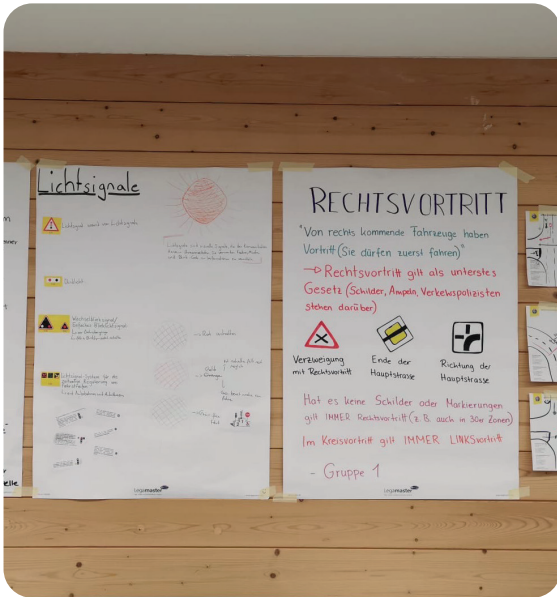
Lichtsignale

Lichtsignal warnt vor Lichtsignale

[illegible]

Wechselblinksignal/ Gelbes Blinklicht

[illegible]

legamaster

RECHTSVORTRITT

"Von rechts kommende Fahrzeuge haben Vortritt (Sie dürfen zuerst fahren)"

→ Rechtsvortritt gilt als unterstes Gesetz (Schilder, Ampeln, Verkehrspolizisten stehen darüber)

Verzweigung mit Rechtsvortritt

Ende der Hauptstrasse

Richtung der Hauptstrasse

Hat es keine Schilder oder Markierungen gilt IMMER Rechtsvortritt (z.B. auch in 30er Zonen)

Im Kreisvortritt gilt IMMER LINKSvortritt

- Gruppe 1

legamaster